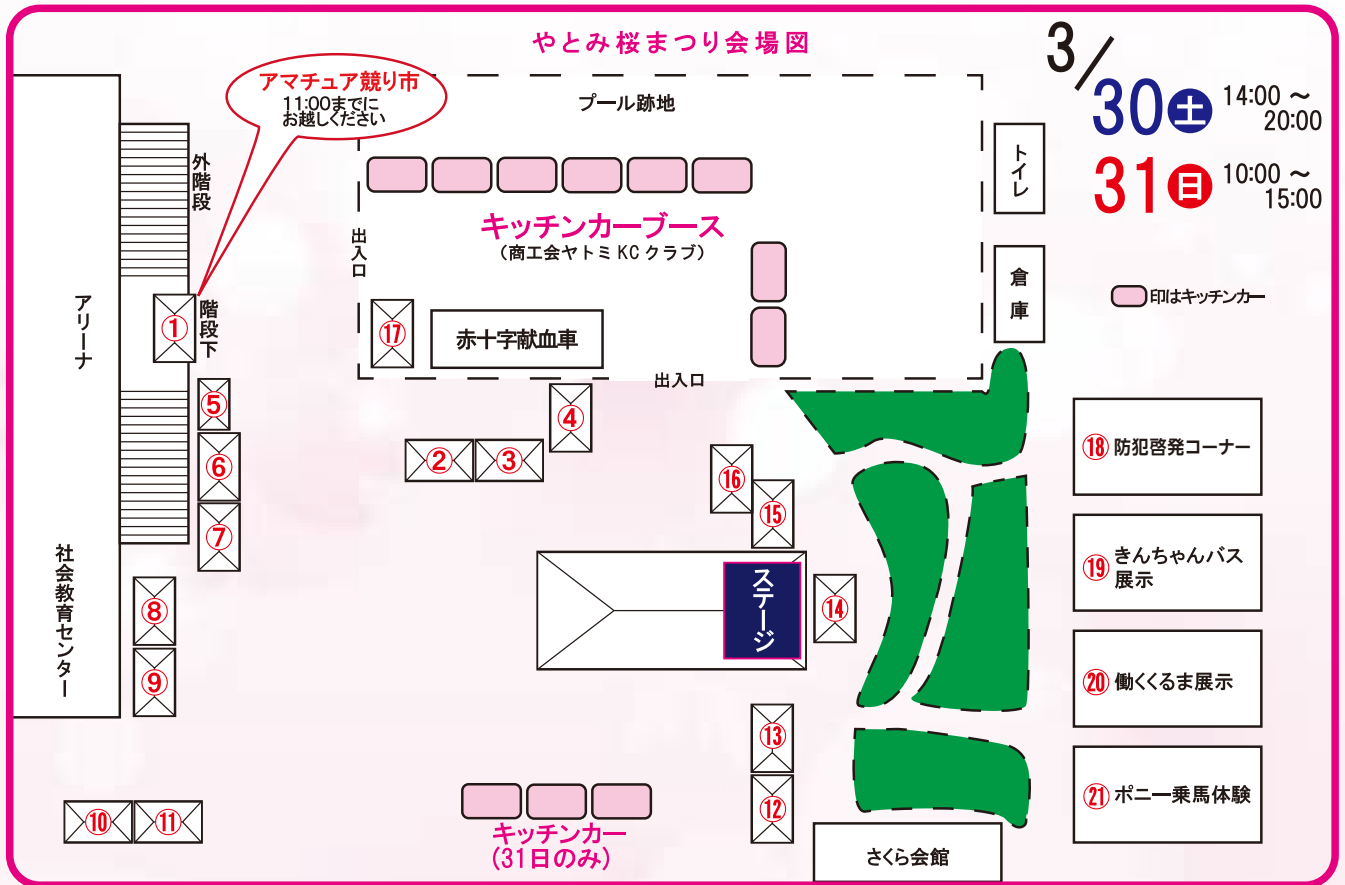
やとみ桜まつり会場図

3/30 土 14:00 ～ 20:00
31 日 10:00 ～ 15:00

アマチュア競り市
11:00までにお越しください

プール跡地

キッチンカーブース
（商工会ヤトミKCクラブ）

トイレ

倉庫

印はキッチンカー

外階段

階段下

出入口

出入口

アリーナ

社会教育センター

赤十字献血車

ステージ

①
②
③
④
⑤
⑥
⑦
⑧
⑨
⑩
⑪
⑫
⑬
⑭
⑮
⑯
⑰

⑱ 防犯啓発コーナー
⑲ きんちゃんバス展示
⑳ 働くくるま展示
㉑ ポニー乗馬体験

キッチンカー
（31日のみ）

さくら会館